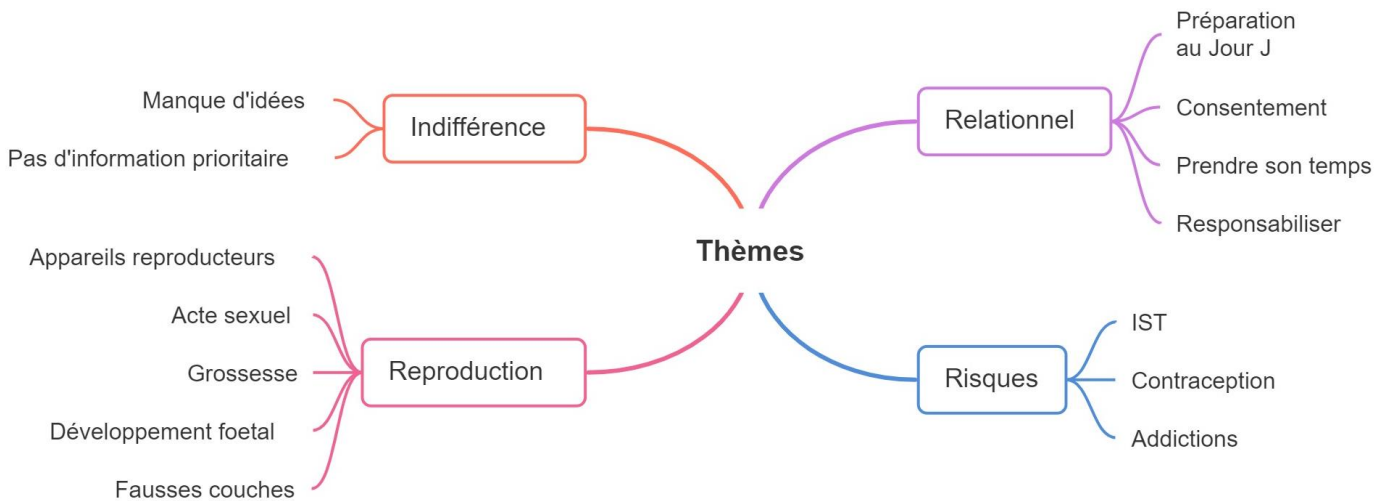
Thèmes

Indifférence

Manque d'idées

Pas d'information prioritaire

Relationnel

Préparation au Jour J

Consentement

Prendre son temps

Responsabiliser

Reproduction

Appareils reproducteurs

Acte sexuel

Grossesse

Développement foetal

Fausses couches

Risques

IST

Contraception

Addictions